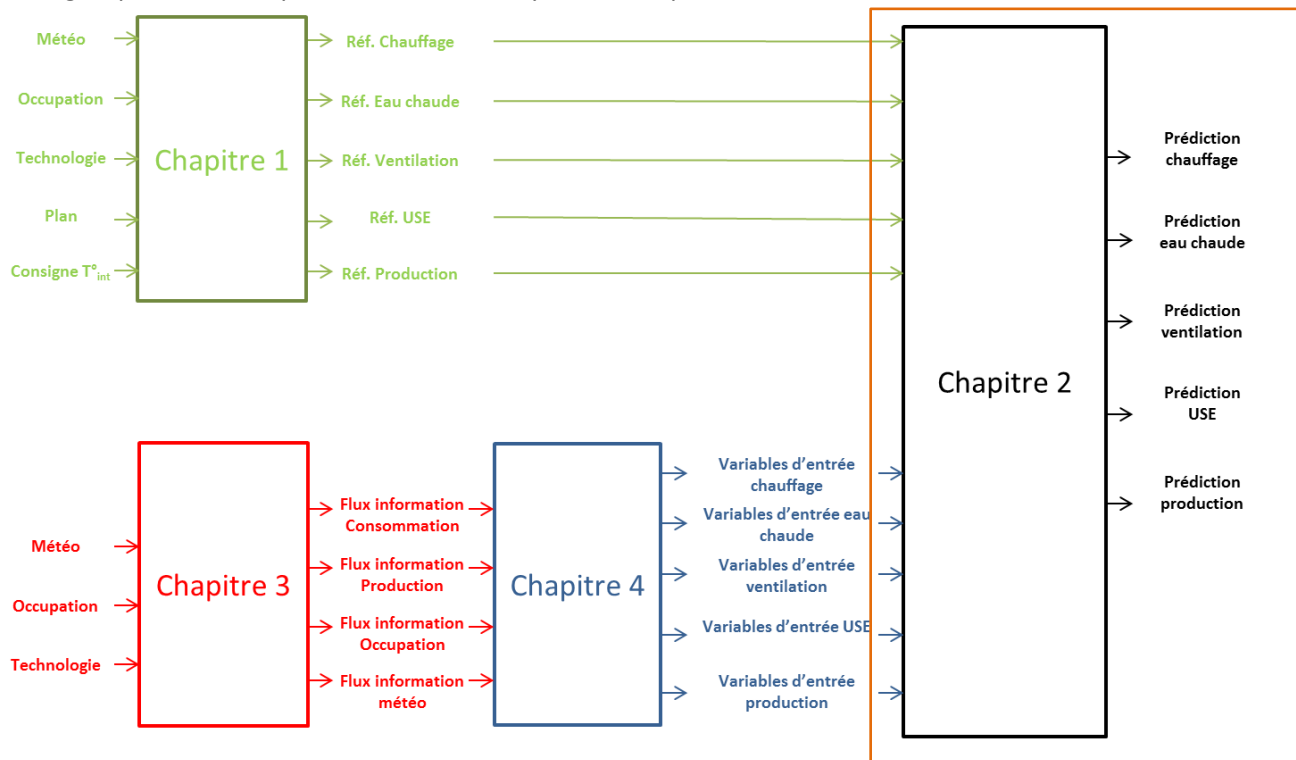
Météo
Occupation
Technologie
Plan
Consigne T°$_{int}$

Chapitre 1

Réf. Chauffage
Réf. Eau chaude
Réf. Ventilation
Réf. USE
Réf. Production

Chapitre 2

Prédiction chauffage
Prédiction eau chaude
Prédiction ventilation
Prédiction USE
Prédiction production

Météo
Occupation
Technologie

Chapitre 3

Flux information Consommation
Flux information Production
Flux information Occupation
Flux information météo

Chapitre 4

Variables d'entrée chauffage
Variables d'entrée eau chaude
Variables d'entrée ventilation
Variables d'entrée USE
Variables d'entrée production